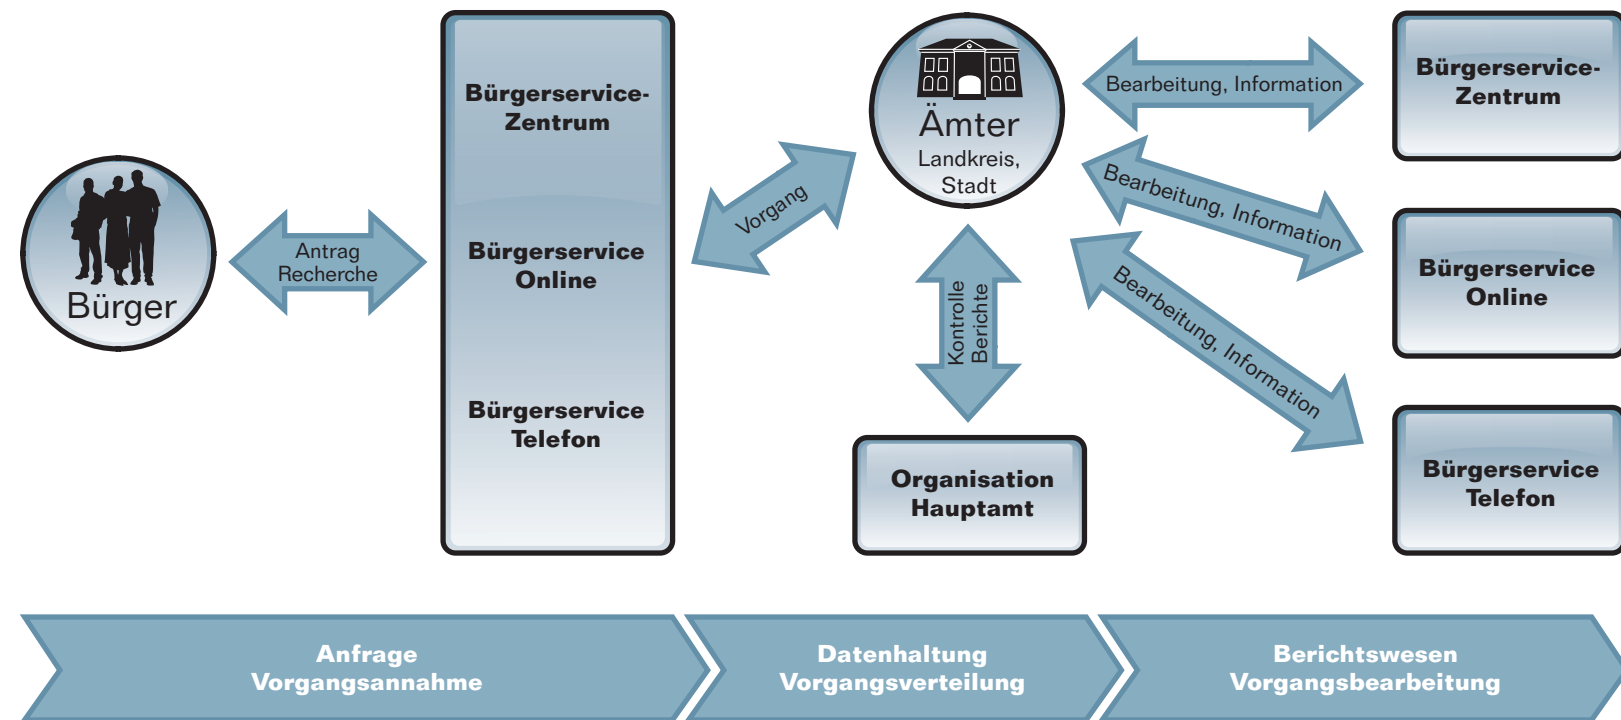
Bürger

Antrag
Recherche

Bürgerservice-
Zentrum

Bürgerservice
Online

Bürgerservice
Telefon

Vorgang

Ämter
Landkreis,
Stadt

Kontrolle
Berichte

Organisation
Hauptamt

Bearbeitung, Information

Bearbeitung, Information

Bearbeitung, Information

Bürgerservice-
Zentrum

Bürgerservice
Online

Bürgerservice
Telefon

Anfrage
Vorgangsannahme

Datenhaltung
Vorgangsverteilung

Berichtswesen
Vorgangsbearbeitung